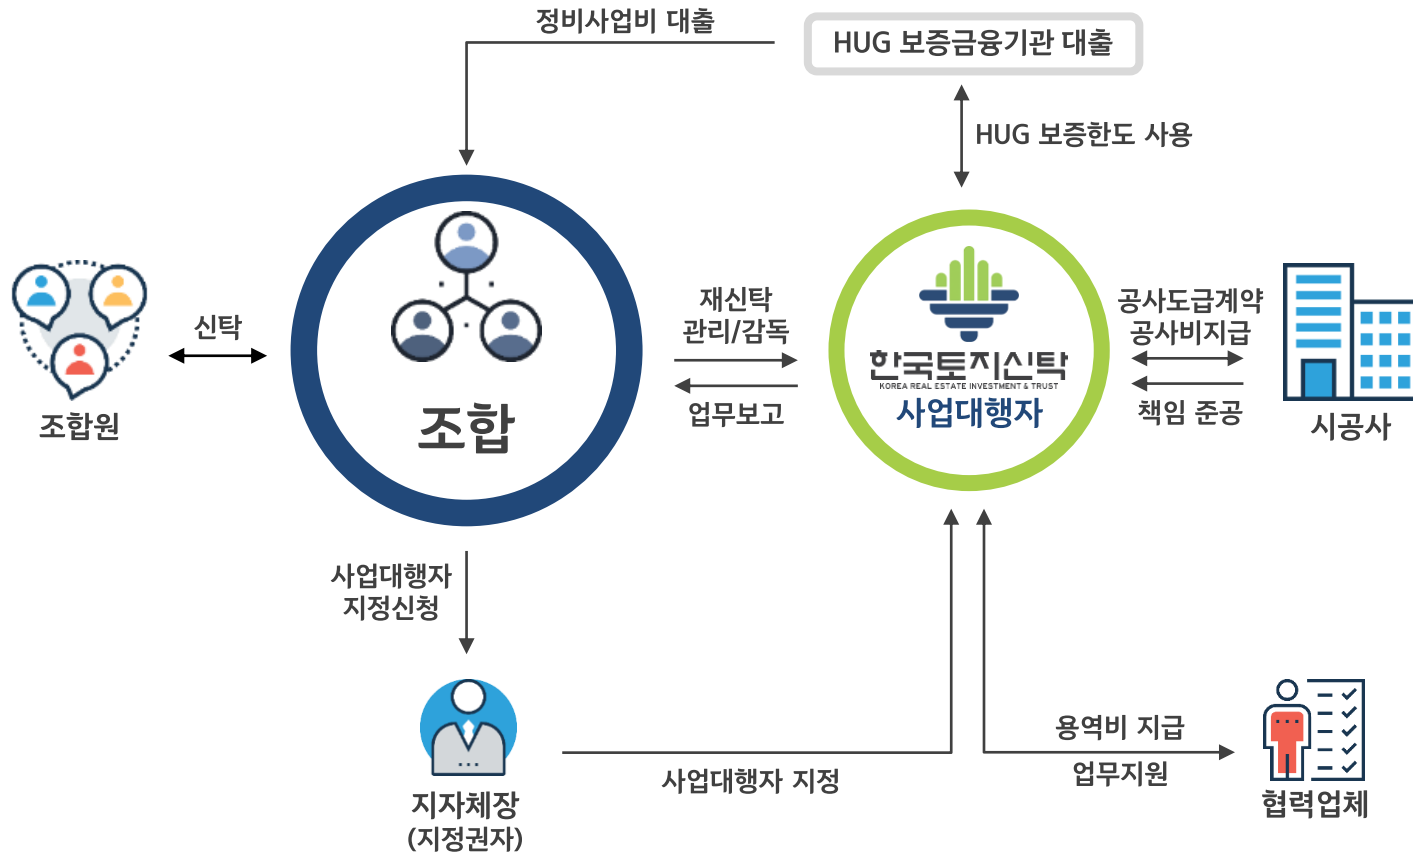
정비사업비 대출

HUG 보증금융기관 대출

HUG 보증한도 사용

조합원

신탁

조합

재신탁
관리/감독

업무보고

한국토지신탁
KOREA REAL ESTATE INVESTMENT & TRUST
사업대행자

공사도급계약
공사비지급

책임 준공

시공사

사업대행자
지정신청

지자체장
(지정권자)

사업대행자 지정

용역비 지급

업무지원

협력업체